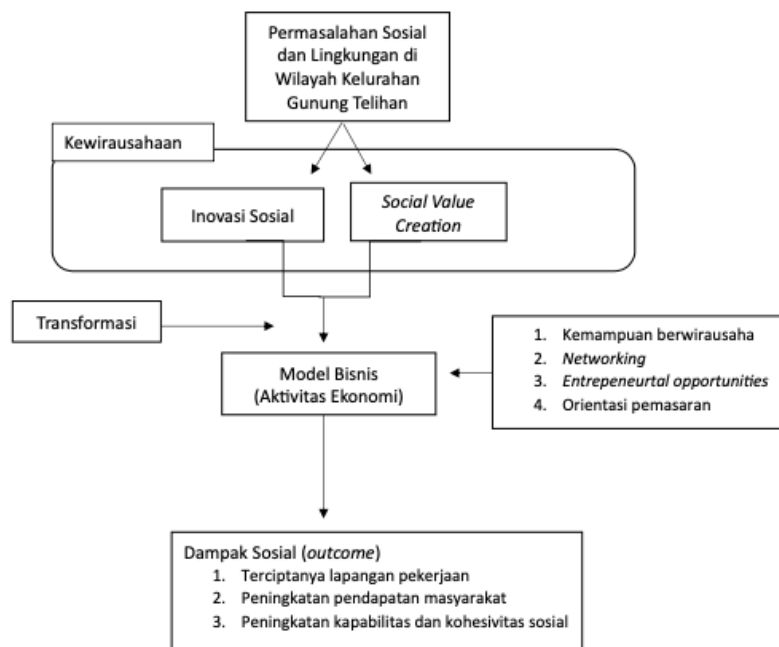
Permasalahan Sosial dan Lingkungan di Wilayah Kelurahan Gunung Telihan

Kewirausahaan

Inovasi Sosial

*Social Value Creation*

Transformasi

Model Bisnis (Aktivitas Ekonomi)

1. Kemampuan berwirausaha
2. *Networking*
3. *Entrepeneurtal opportunities*
4. Orientasi pemasaran

Dampak Sosial (*outcome*)
1. Terciptanya lapangan pekerjaan
2. Peningkatan pendapatan masyarakat
3. Peningkatan kapabilitas dan kohesivitas sosial